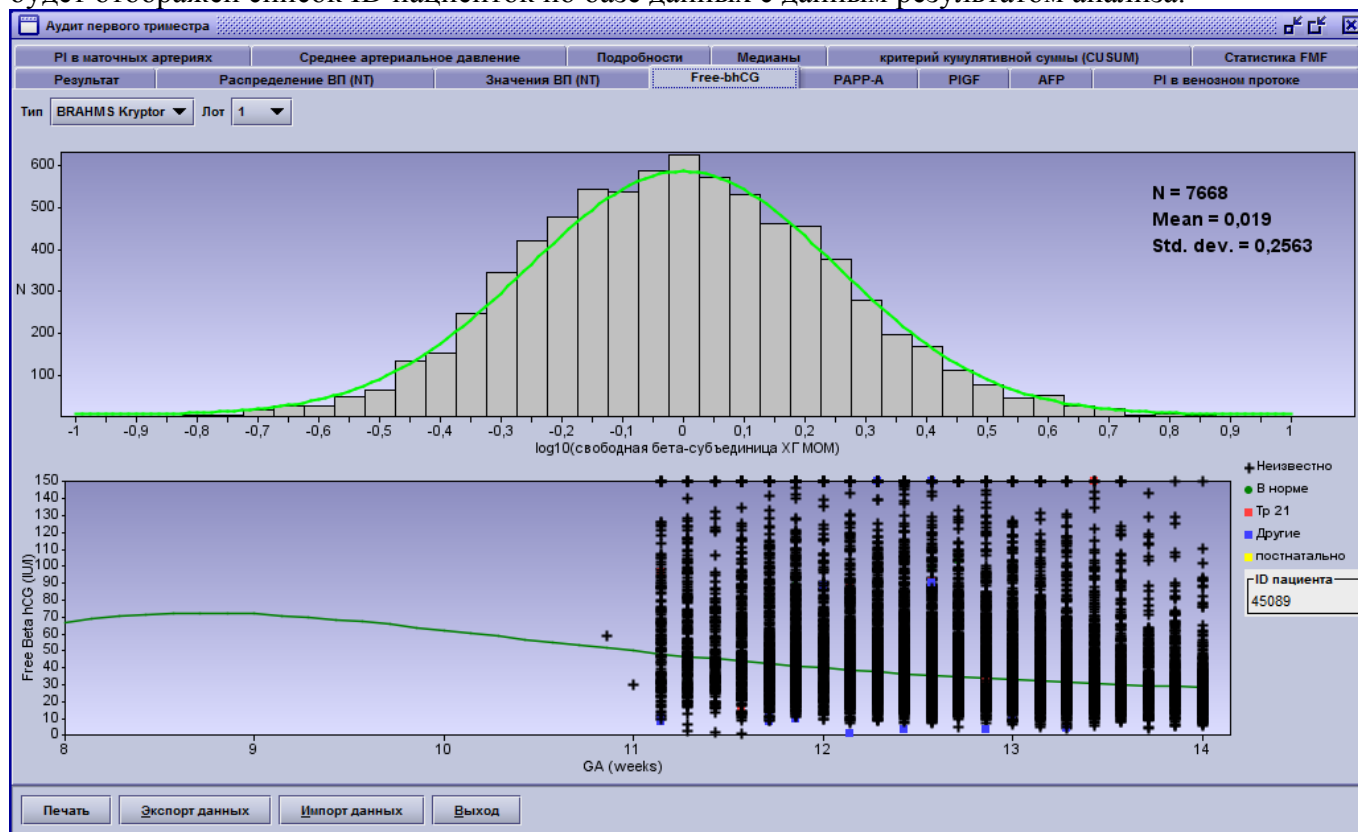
Аудит первого триместра

PI в маточных артериях | Среднее артериальное давление | Подробности | Медианы | критерий кумулятивной суммы (CUSUM) | Статистика FMF

Результат | Распределение ВП (NT) | Значения ВП (NT) | Free-bhCG | PAPP-A | PIGF | AFP | PI в венозном протоке

Тип BRAHMS Kryptor Лот 1

N = 7668
Mean = 0,019
Std. dev. = 0,2563

600
500
400
N 300
200
100

-1 -0,9 -0,8 -0,7 -0,6 -0,5 -0,4 -0,3 -0,2 -0,1 0 0,1 0,2 0,3 0,4 0,5 0,6 0,7 0,8 0,9 1
log10(свободная бета-субъединица ХГ МОМ)

Неизвестно
В норме
Тр 21
Другие
постнатально
ID пациента
45089

Free Beta hCG (IU/l)
150 140 130 120 110 100 90 80 70 60 50 40 30 20 10 0
8 9 10 11 12 13 14
GA (weeks)

Печать | Экспорт данных | Импорт данных | Выход